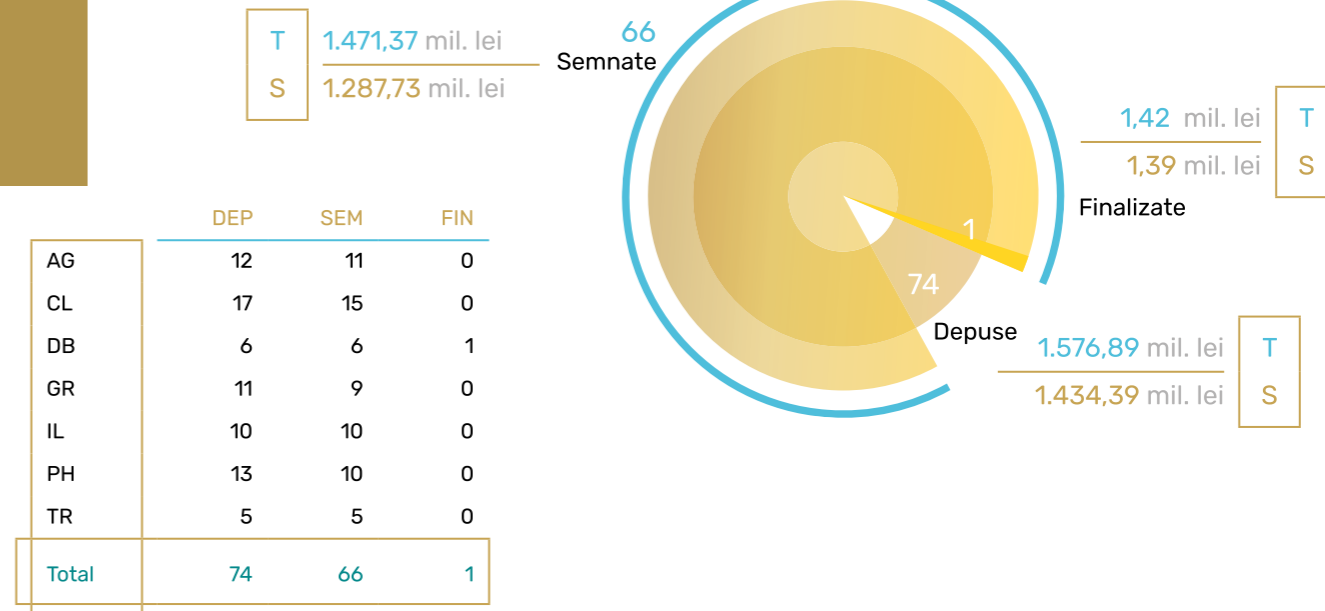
T 1.471,37 mil. lei
S 1.287,73 mil. lei

66
Semnate

1,42 mil. lei T
1,39 mil. lei S
Finalizate

1
74
Depuse

1.576,89 mil. lei T
1.434,39 mil. lei S

| | DEP | SEM | FIN |
|---|---|---|---|
| AG | 12 | 11 | 0 |
| CL | 17 | 15 | 0 |
| DB | 6 | 6 | 1 |
| GR | 11 | 9 | 0 |
| IL | 10 | 10 | 0 |
| PH | 13 | 10 | 0 |
| TR | 5 | 5 | 0 |
| Total | 74 | 66 | 1 |